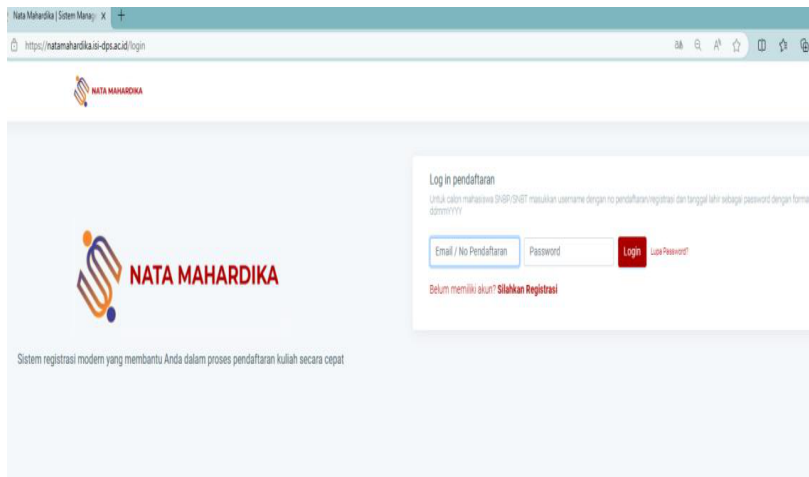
Nata Mahardika | Sistem Manaj X +

https://natamahardika.isi-dps.ac.id/login

NATA MAHARDIKA

Log in pendaftaran

Untuk calon mahasiswa SNBP/SNBT masukkan username dengan no pendaftaran/registrasi dan tanggal lahir sebagai password dengan forma ddmmYYYY

Email / No Pendaftaran Password Login Lupa Password?

Belum memiliki akun? Silahkan Registrasi

NATA MAHARDIKA

Sistem registrasi modern yang membantu Anda dalam proses pendaftaran kuliah secara cepat